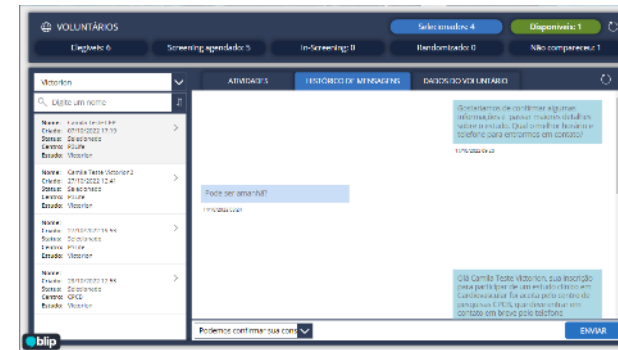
VOLUNTÁRIOS

Selecionados: 4

Disponíveis: 1

Elegíveis: 6

Screening agendado: 5

In-Screening: 0

Randomizado: 0

Não compareceu: 1

Victorion

Digite um nome

Nome: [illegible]
Criado: 07/10/2022 17:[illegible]
Status: Selecionado
Centro: PEiufe
Estado: Victorion

Nome: Camila Teste Victorion 2
Criado: 27/10/2022 12:47
Status: Selecionado
Centro: PEiufe
Estado: Victorion

Nome: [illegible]
Criado: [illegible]
Status: Selecionado
Centro: PEiufe
Estado: Victorion

Nome: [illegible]
Criado: 28/10/2022 12:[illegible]
Status: Selecionado
Centro: CPCS
Estado: Victorion

ATIVIDADES

HISTÓRICO DE MENSAGENS

DADOS DO VOLUNTÁRIO

Gostaríamos de confirmar algumas informações e passar maiores detalhes sobre o estudo. Qual o melhor horário e telefone para entrarmos em contato?

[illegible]

Pode ser amanhã?

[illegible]

Olá Camila Teste Victorion, sua inscrição para participar de um estudo clínico em Cardiovascular foi aceita pelo centro de pesquisa CPCS, que deverá entrar em contato em breve pelo telefone

Podemos confirmar sua cons

ENVIAR

blip